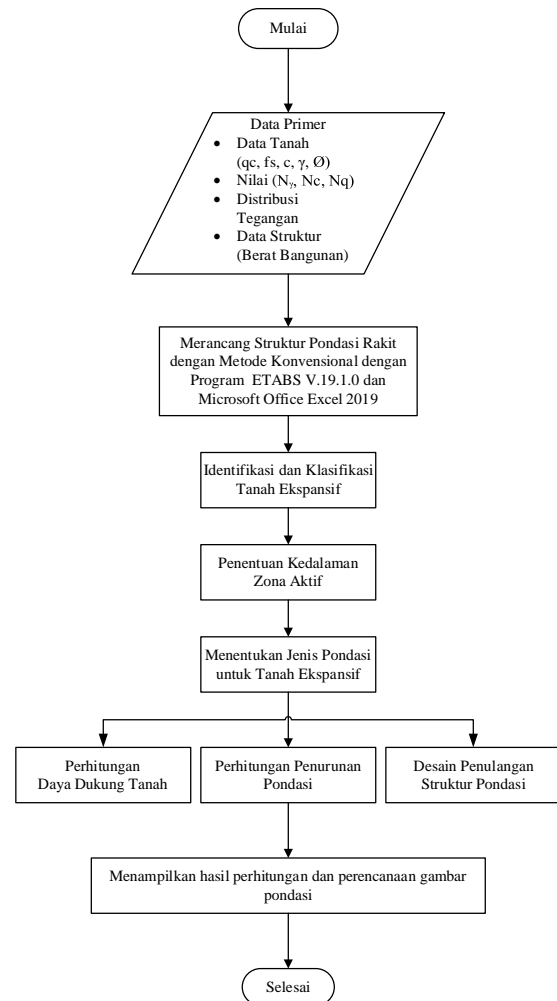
Mulai

Data Primer
- Data Tanah (qc, fs, c, $\gamma$, Ø)
- Nilai ($N_\gamma$, Nc, Nq)
- Distribusi Tegangan
- Data Struktur (Berat Bangunan)

Merancang Struktur Pondasi Rakit dengan Metode Konvensional dengan Program ETABS V.19.1.0 dan Microsoft Office Excel 2019

Identifikasi dan Klasifikasi Tanah Ekspansif

Penentuan Kedalaman Zona Aktif

Menentukan Jenis Pondasi untuk Tanah Ekspansif

Perhitungan Daya Dukung Tanah

Perhitungan Penurunan Pondasi

Desain Penulangan Struktur Pondasi

Menampilkan hasil perhitungan dan perencanaan gambar pondasi

Selesai